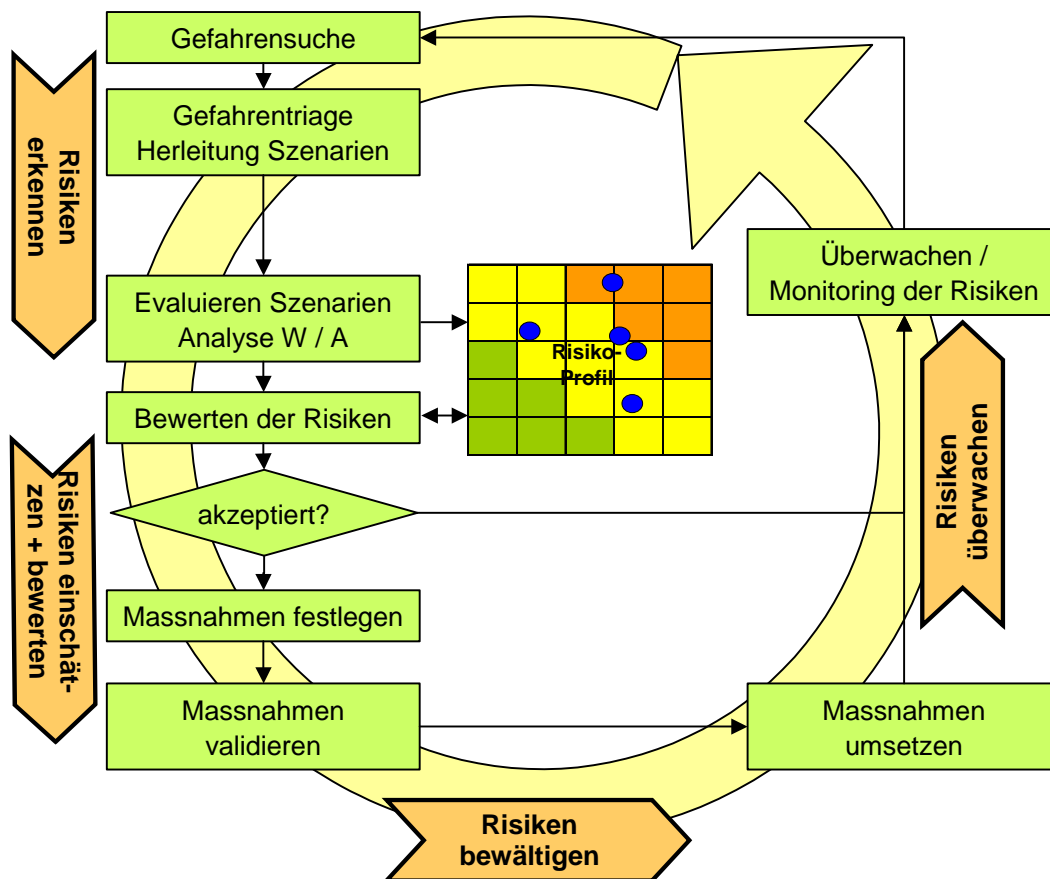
Risiken erkennen

Gefahrensuche

Gefahrentriage Herleitung Szenarien

Evaluieren Szenarien Analyse W / A

Risiko-Profil

Überwachen / Monitoring der Risiken

Bewerten der Risiken

Risiken einschätzen + bewerten

akzeptiert?

Risiken überwachen

Massnahmen festlegen

Massnahmen validieren

Massnahmen umsetzen

Risiken bewältigen